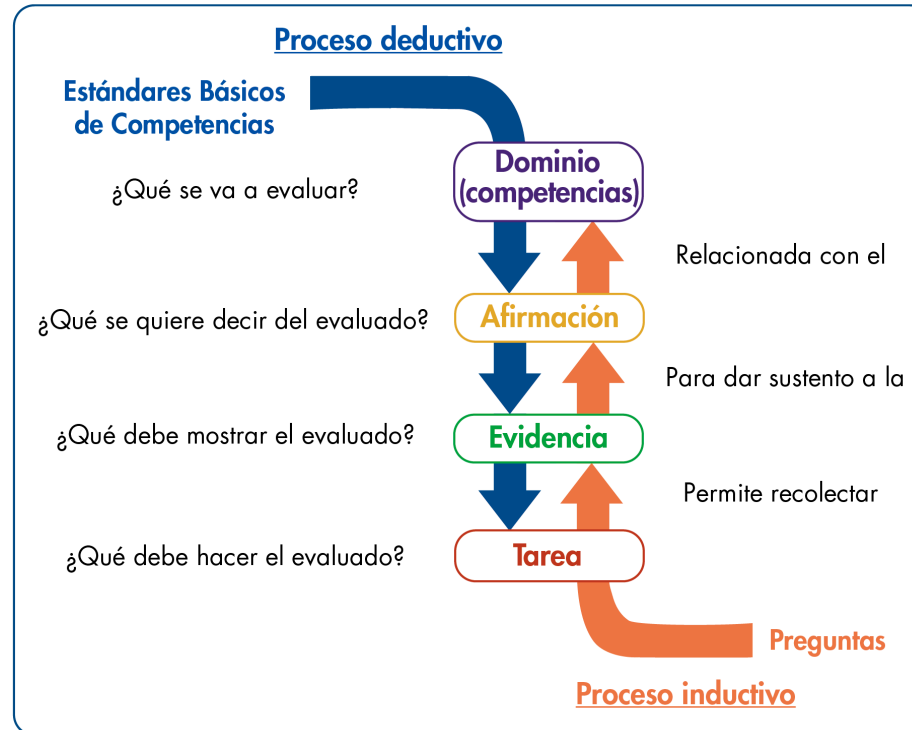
Proceso deductivo

Estándares Básicos de Competencias

¿Qué se va a evaluar?

Dominio (competencias)

Relacionada con el

¿Qué se quiere decir del evaluado?

Afirmación

Para dar sustento a la

¿Qué debe mostrar el evaluado?

Evidencia

Permite recolectar

¿Qué debe hacer el evaluado?

Tarea

Preguntas

Proceso inductivo